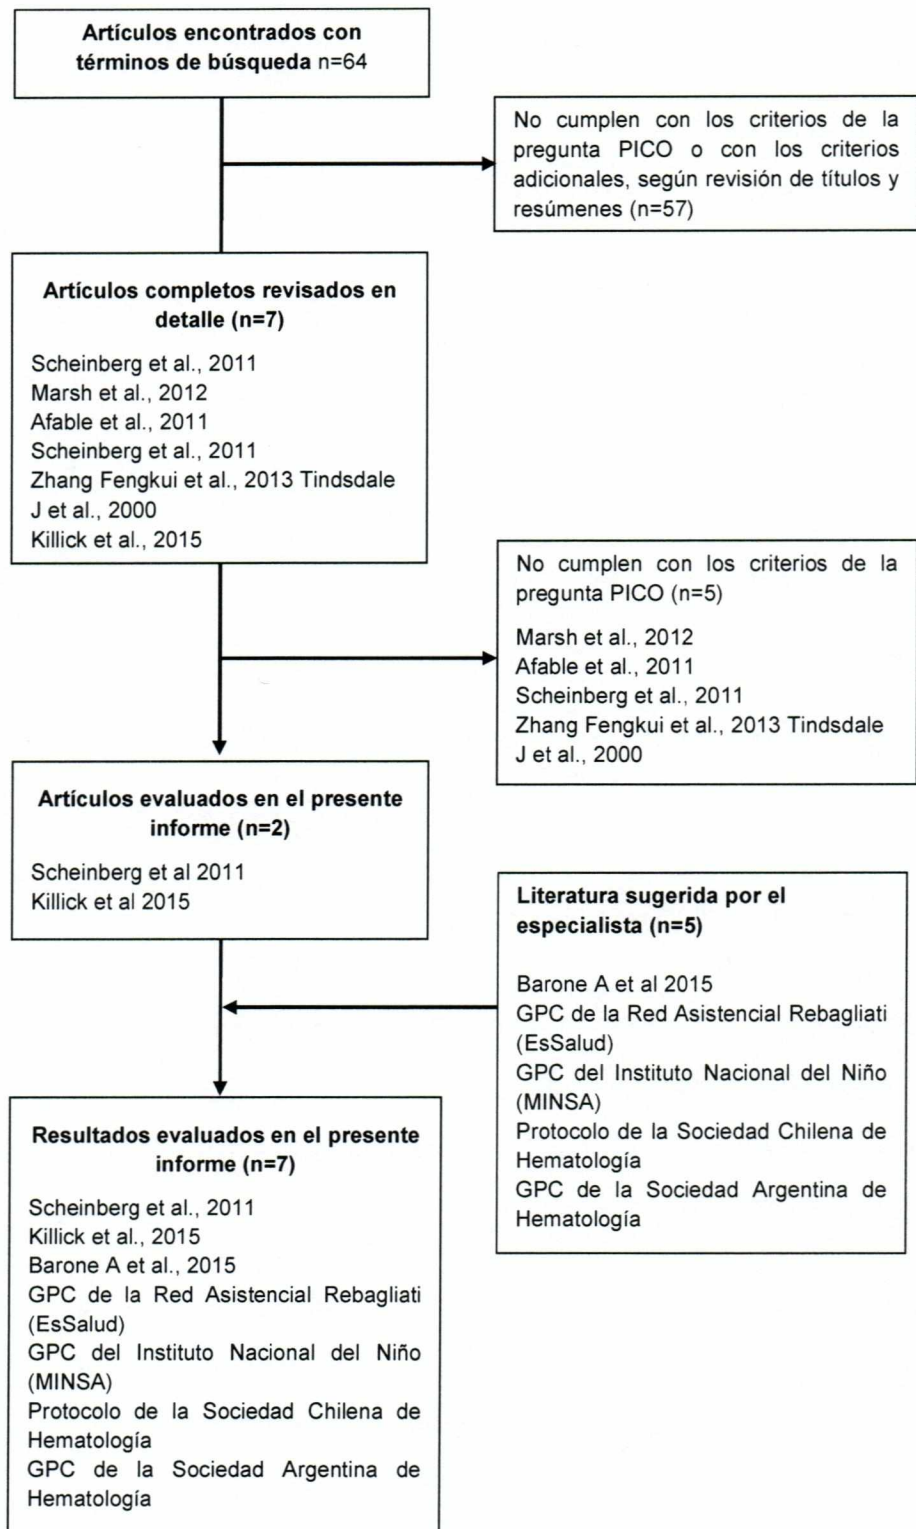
**Artículos encontrados con términos de búsqueda** n=64

No cumplen con los criterios de la pregunta PICO o con los criterios adicionales, según revisión de títulos y resúmenes (n=57)

**Artículos completos revisados en detalle (n=7)**

Scheinberg et al., 2011
Marsh et al., 2012
Afable et al., 2011
Scheinberg et al., 2011
Zhang Fengkui et al., 2013 Tindsdale J et al., 2000
Killick et al., 2015

No cumplen con los criterios de la pregunta PICO (n=5)

Marsh et al., 2012
Afable et al., 2011
Scheinberg et al., 2011
Zhang Fengkui et al., 2013 Tindsdale J et al., 2000

**Artículos evaluados en el presente informe (n=2)**

Scheinberg et al 2011
Killick et al 2015

**Literatura sugerida por el especialista (n=5)**

Barone A et al 2015
GPC de la Red Asistencial Rebagliati (EsSalud)
GPC del Instituto Nacional del Niño (MINSA)
Protocolo de la Sociedad Chilena de Hematología
GPC de la Sociedad Argentina de Hematología

**Resultados evaluados en el presente informe (n=7)**

Scheinberg et al., 2011
Killick et al., 2015
Barone A et al., 2015
GPC de la Red Asistencial Rebagliati (EsSalud)
GPC del Instituto Nacional del Niño (MINSA)
Protocolo de la Sociedad Chilena de Hematología
GPC de la Sociedad Argentina de Hematología